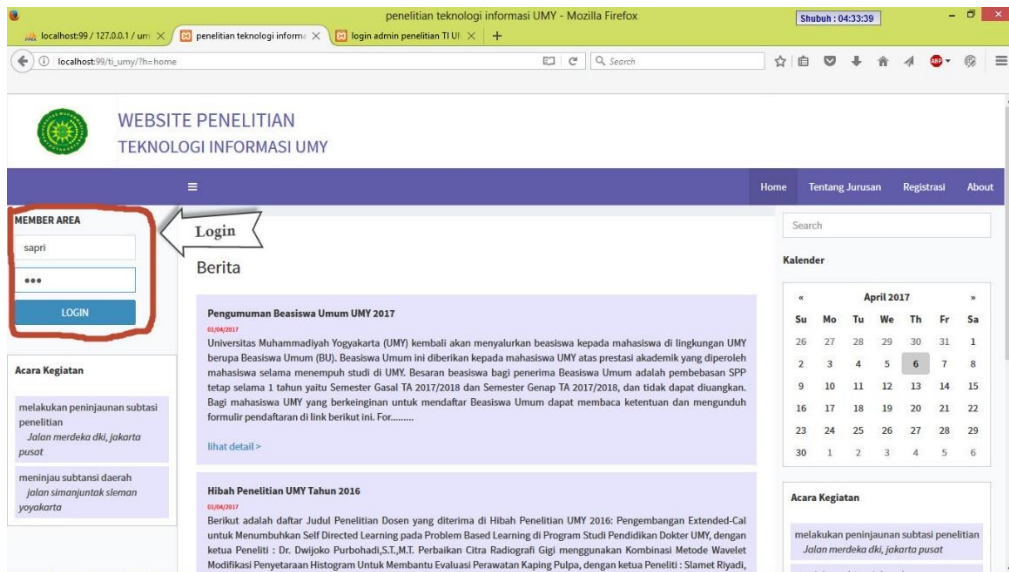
penelitian teknologi informasi UMY - Mozilla Firefox

Shubuh : 04:33:39

localhost:99 / 127.0.0.1 / um
penelitian teknologi informa
login admin penelitian TI U

localhost:99/ti_umy/?h=home

Search

WEBSITE PENELITIAN
TEKNOLOGI INFORMASI UMY

≡

Home
Tentang Jurusan
Registrasi
About

MEMBER AREA

sapri

•••

LOGIN

Login

Berita

Pengumuman Beasiswa Umum UMY 2017

01/04/2017

Universitas Muhammadiyah Yogyakarta (UMY) kembali akan menyalurkan beasiswa kepada mahasiswa di lingkungan UMY berupa Beasiswa Umum (BU). Beasiswa Umum ini diberikan kepada mahasiswa UMY atas prestasi akademik yang diperoleh mahasiswa selama menempuh studi di UMY. Besaran beasiswa bagi penerima Beasiswa Umum adalah pembebasan SPP tetap selama 1 tahun yaitu Semester Gasal TA 2017/2018 dan Semester Genap TA 2017/2018, dan tidak dapat diuangkan. Bagi mahasiswa UMY yang berkeinginan untuk mendaftar Beasiswa Umum dapat membaca ketentuan dan mengunduh formulir pendaftaran di link berikut ini. For.........

lihat detail >

Hibah Penelitian UMY Tahun 2016

01/04/2017

Berikut adalah daftar Judul Penelitian Dosen yang diterima di Hibah Penelitian UMY 2016: Pengembangan Extended-Cal untuk Menumbuhkan Self Directed Learning pada Problem Based Learning di Program Studi Pendidikan Dokter UMY, dengan ketua Peneliti : Dr. Dwijoko Purbohadi,S.T.,M.T. Perbaikan Citra Radiografi Gigi menggunakan Kombinasi Metode Wavelet Modifikasi Penyetaraan Histogram Untuk Membantu Evaluasi Perawatan Kaping Pulpa, dengan ketua Peneliti : Slamet Riyadi,

Acara Kegiatan

melakukan peninjaunan subtasi penelitian
Jalan merdeka dki, jakarta pusat

meninjau subtansi daerah
jalan simanjuntak sleman yoyakarta

Search

Kalender

| « | | | April 2017 | | | » |
|---|---|---|---|---|---|---|
| Su | Mo | Tu | We | Th | Fr | Sa |
| 26 | 27 | 28 | 29 | 30 | 31 | 1 |
| 2 | 3 | 4 | 5 | 6 | 7 | 8 |
| 9 | 10 | 11 | 12 | 13 | 14 | 15 |
| 16 | 17 | 18 | 19 | 20 | 21 | 22 |
| 23 | 24 | 25 | 26 | 27 | 28 | 29 |
| 30 | 1 | 2 | 3 | 4 | 5 | 6 |

Acara Kegiatan

melakukan peninjaunan subtasi penelitian
Jalan merdeka dki, jakarta pusat